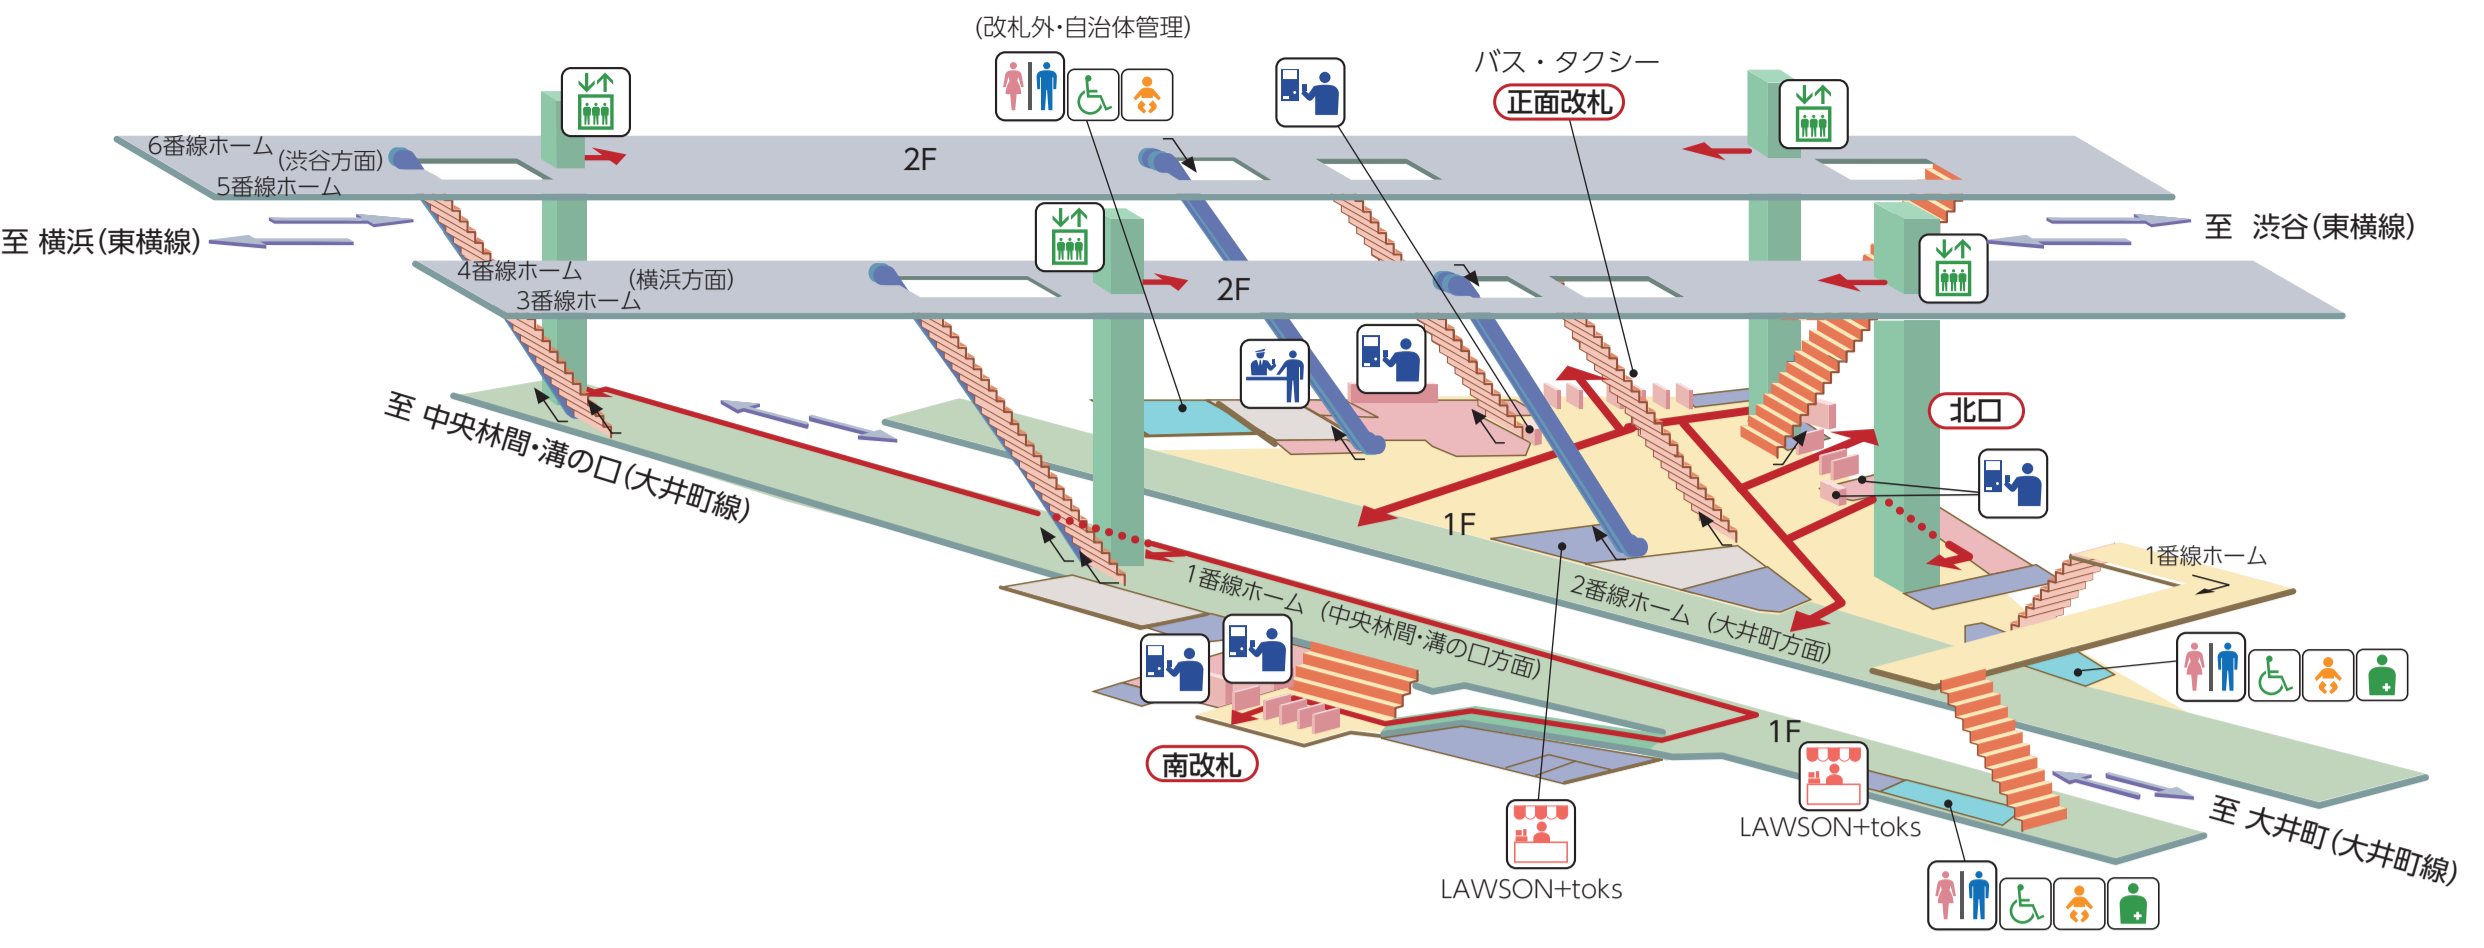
(改札外・自治体管理)

バス・タクシー

正面改札

6番線ホーム (渋谷方面)
5番線ホーム

2F

至 横浜(東横線)

至 渋谷(東横線)

4番線ホーム (横浜方面)
3番線ホーム

2F

至 中央林間・溝の口(大井町線)

北口

1F

1番線ホーム

1番線ホーム (中央林間・溝の口方面)

2番線ホーム (大井町方面)

南改札

1F

LAWSON+toks

LAWSON+toks

至 大井町(大井町線)